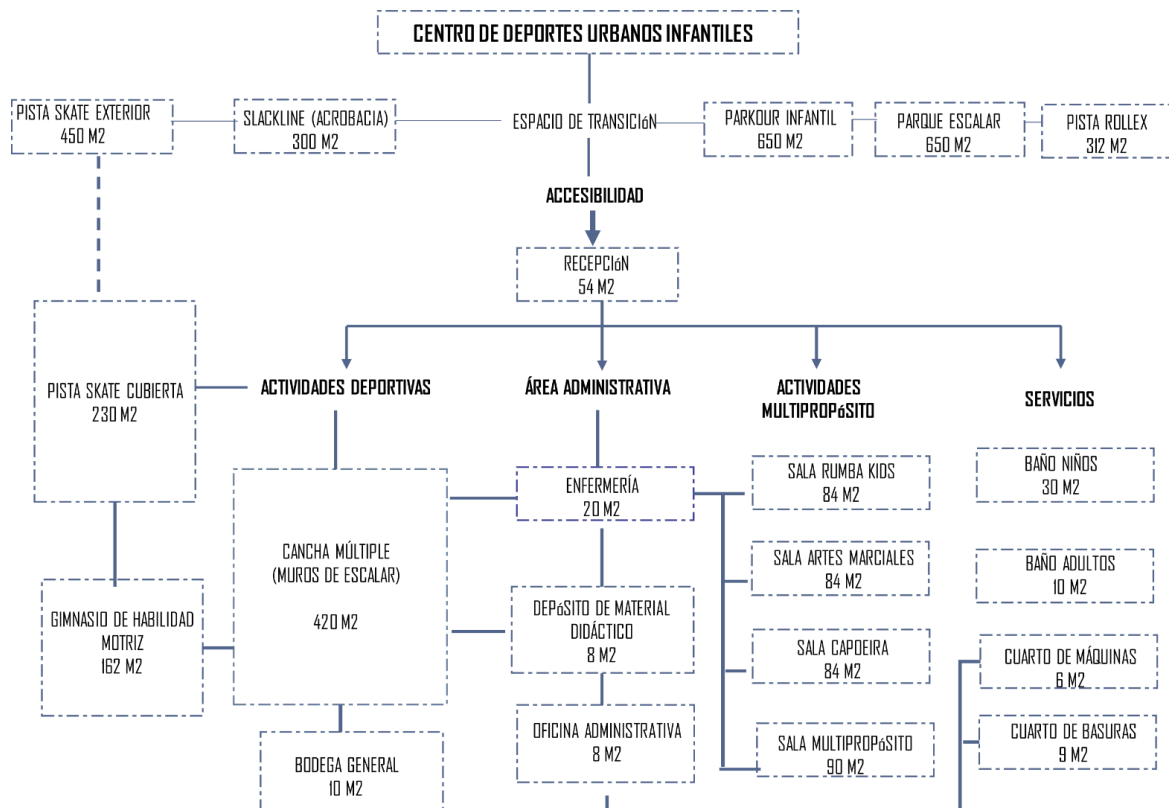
CENTRO DE DEPORTES URBANOS INFANTILES

PISTA SKATE EXTERIOR
450 M2

SLACKLINE (ACROBACIA)
300 M2

ESPACIO DE TRANSICIóN

PARKOUR INFANTIL
650 M2

PARQUE ESCALAR
650 M2

PISTA ROLLEX
312 M2

ACCESIBILIDAD

RECEPCIóN
54 M2

PISTA SKATE CUBIERTA
230 M2

ACTIVIDADES DEPORTIVAS

ÁREA ADMINISTRATIVA

ACTIVIDADES MULTIPROPóSITO

SERVICIOS

CANCHA MÚLTIPLE
(MUROS DE ESCALAR)

420 M2

ENFERMERÍA
20 M2

SALA RUMBA KIDS
84 M2

BAÑO NIÑOS
30 M2

SALA ARTES MARCIALES
84 M2

BAÑO ADULTOS
10 M2

GIMNASIO DE HABILIDAD MOTRIZ
162 M2

DEPóSITO DE MATERIAL DIDÁCTICO
8 M2

SALA CAPOEIRA
84 M2

CUARTO DE MÁQUINAS
6 M2

OFICINA ADMINISTRATIVA
8 M2

SALA MULTIPROPóSITO
90 M2

CUARTO DE BASURAS
9 M2

BODEGA GENERAL
10 M2